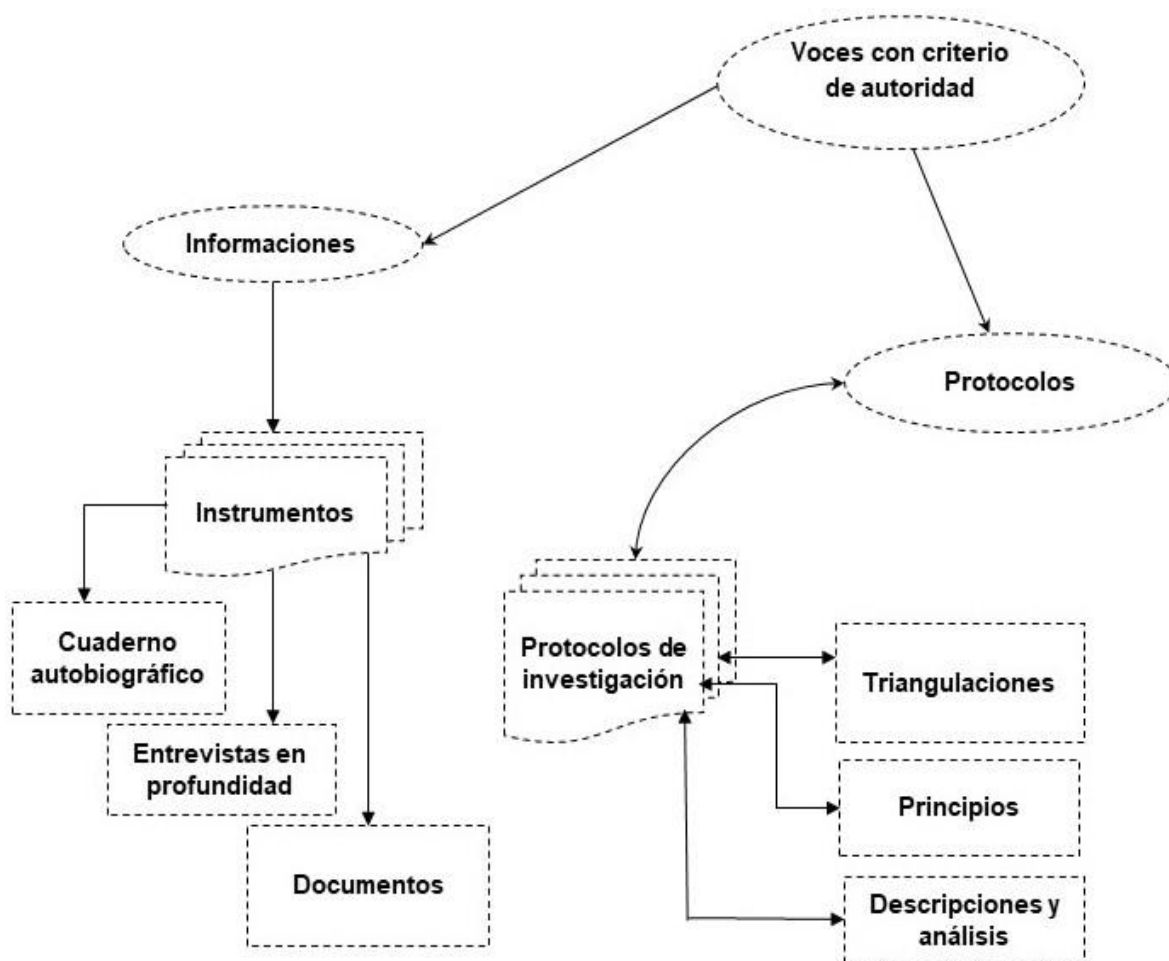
Voces con criterio de autoridad

Informaciones

Protocolos

Instrumentos

Cuaderno autobiográfico

Entrevistas en profundidad

Documentos

Protocolos de investigación

Triangulaciones

Principios

Descripciones y análisis